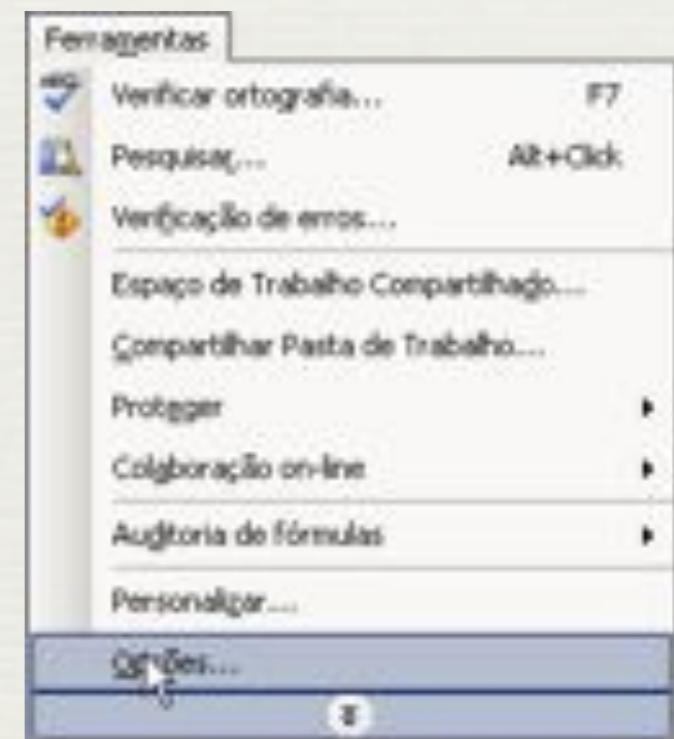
Ferramentas

Verificar ortografia... F7

Pesquisar... Alt+Click

Verificação de erros...

Espaço de Trabalho Compartilhado...

Compartilhar Pasta de Trabalho...

Proteger

Colaboração on-line

Auditoria de fórmulas

Personalizar...

Opções...